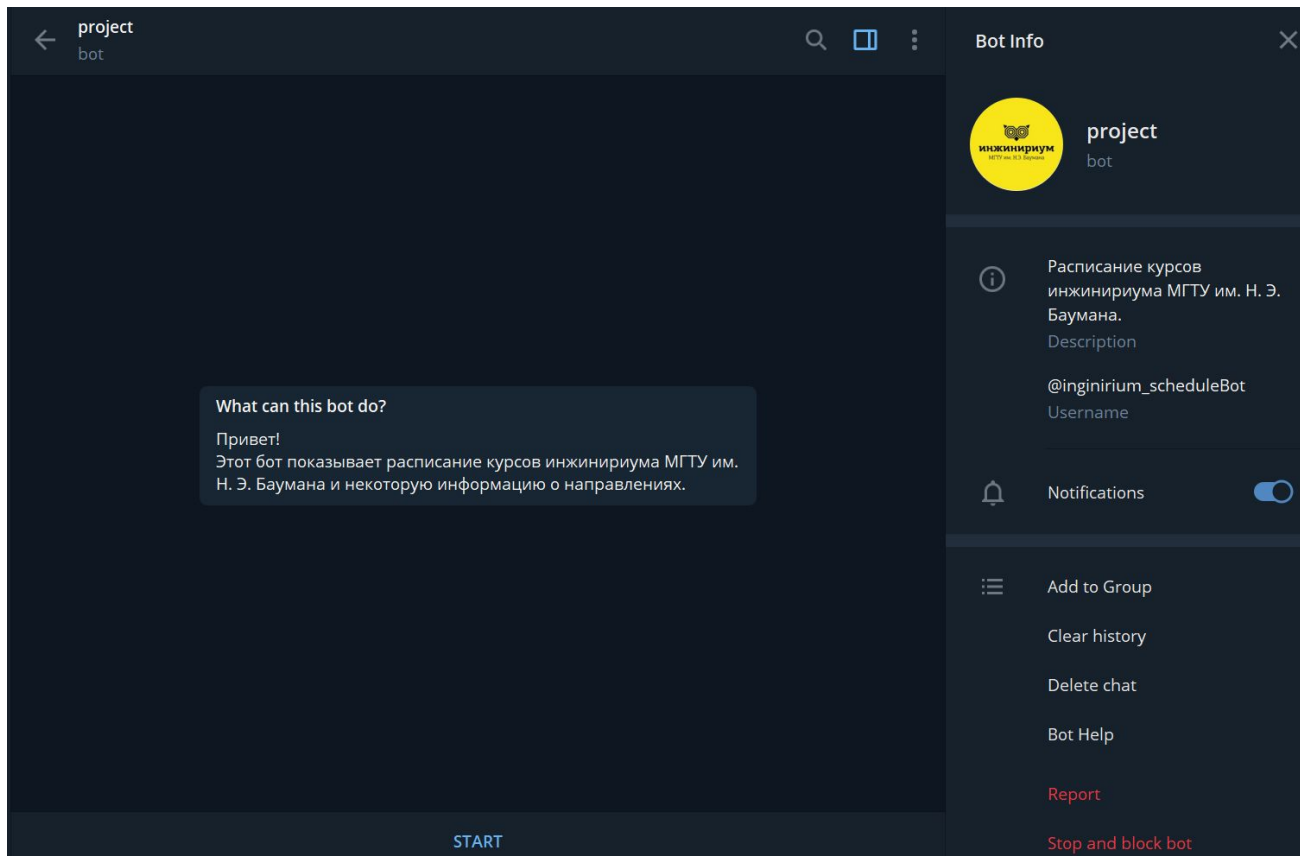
project
bot

What can this bot do?

Привет!
Этот бот показывает расписание курсов инжинириума МГТУ им. Н. Э. Баумана и некоторую информацию о направлениях.

START

Bot Info

инжинириум
МГТУ им. Н.Э. Баумана

project
bot

Расписание курсов инжинириума МГТУ им. Н. Э. Баумана.
Description

@inginirium_scheduleBot
Username

Notifications

Add to Group

Clear history

Delete chat

Bot Help

Report

Stop and block bot